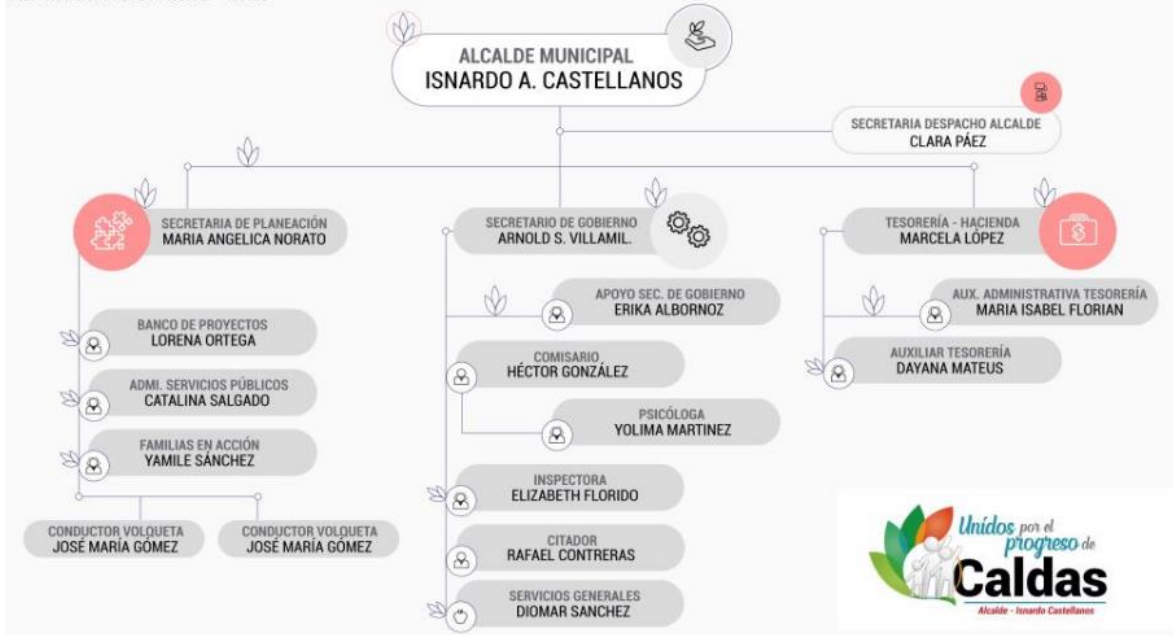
ALCALDE MUNICIPAL
ISNARDO A. CASTELLANOS

SECRETARIA DESPACHO ALCALDE
CLARA PÁEZ

SECRETARIA DE PLANEACIÓN
MARIA ANGELICA NORATO

BANCO DE PROYECTOS
LORENA ORTEGA

ADMI. SERVICIOS PÚBLICOS
CATALINA SALGADO

FAMILIAS EN ACCIÓN
YAMILE SÁNCHEZ

CONDUCTOR VOLQUETA
JOSÉ MARÍA GÓMEZ

CONDUCTOR VOLQUETA
JOSÉ MARÍA GÓMEZ

SECRETARIO DE GOBIERNO
ARNOLD S. VILLAMIL.

APOYO SEC. DE GOBIERNO
ERIKA ALBORNOZ

COMISARIO
HÉCTOR GONZÁLEZ

PSICÓLOGA
YOLIMA MARTINEZ

INSPECTORA
ELIZABETH FLORIDO

CITADOR
RAFAEL CONTRERAS

SERVICIOS GENERALES
DIOMAR SANCHEZ

TESORERÍA - HACIENDA
MARCELA LÓPEZ

AUX. ADMINISTRATIVA TESORERÍA
MARIA ISABEL FLORIAN

AUXILIAR TESORERÍA
DAYANA MATEUS

Unídos por el progreso de Caldas
Alcalde - Isnardo Castellanos